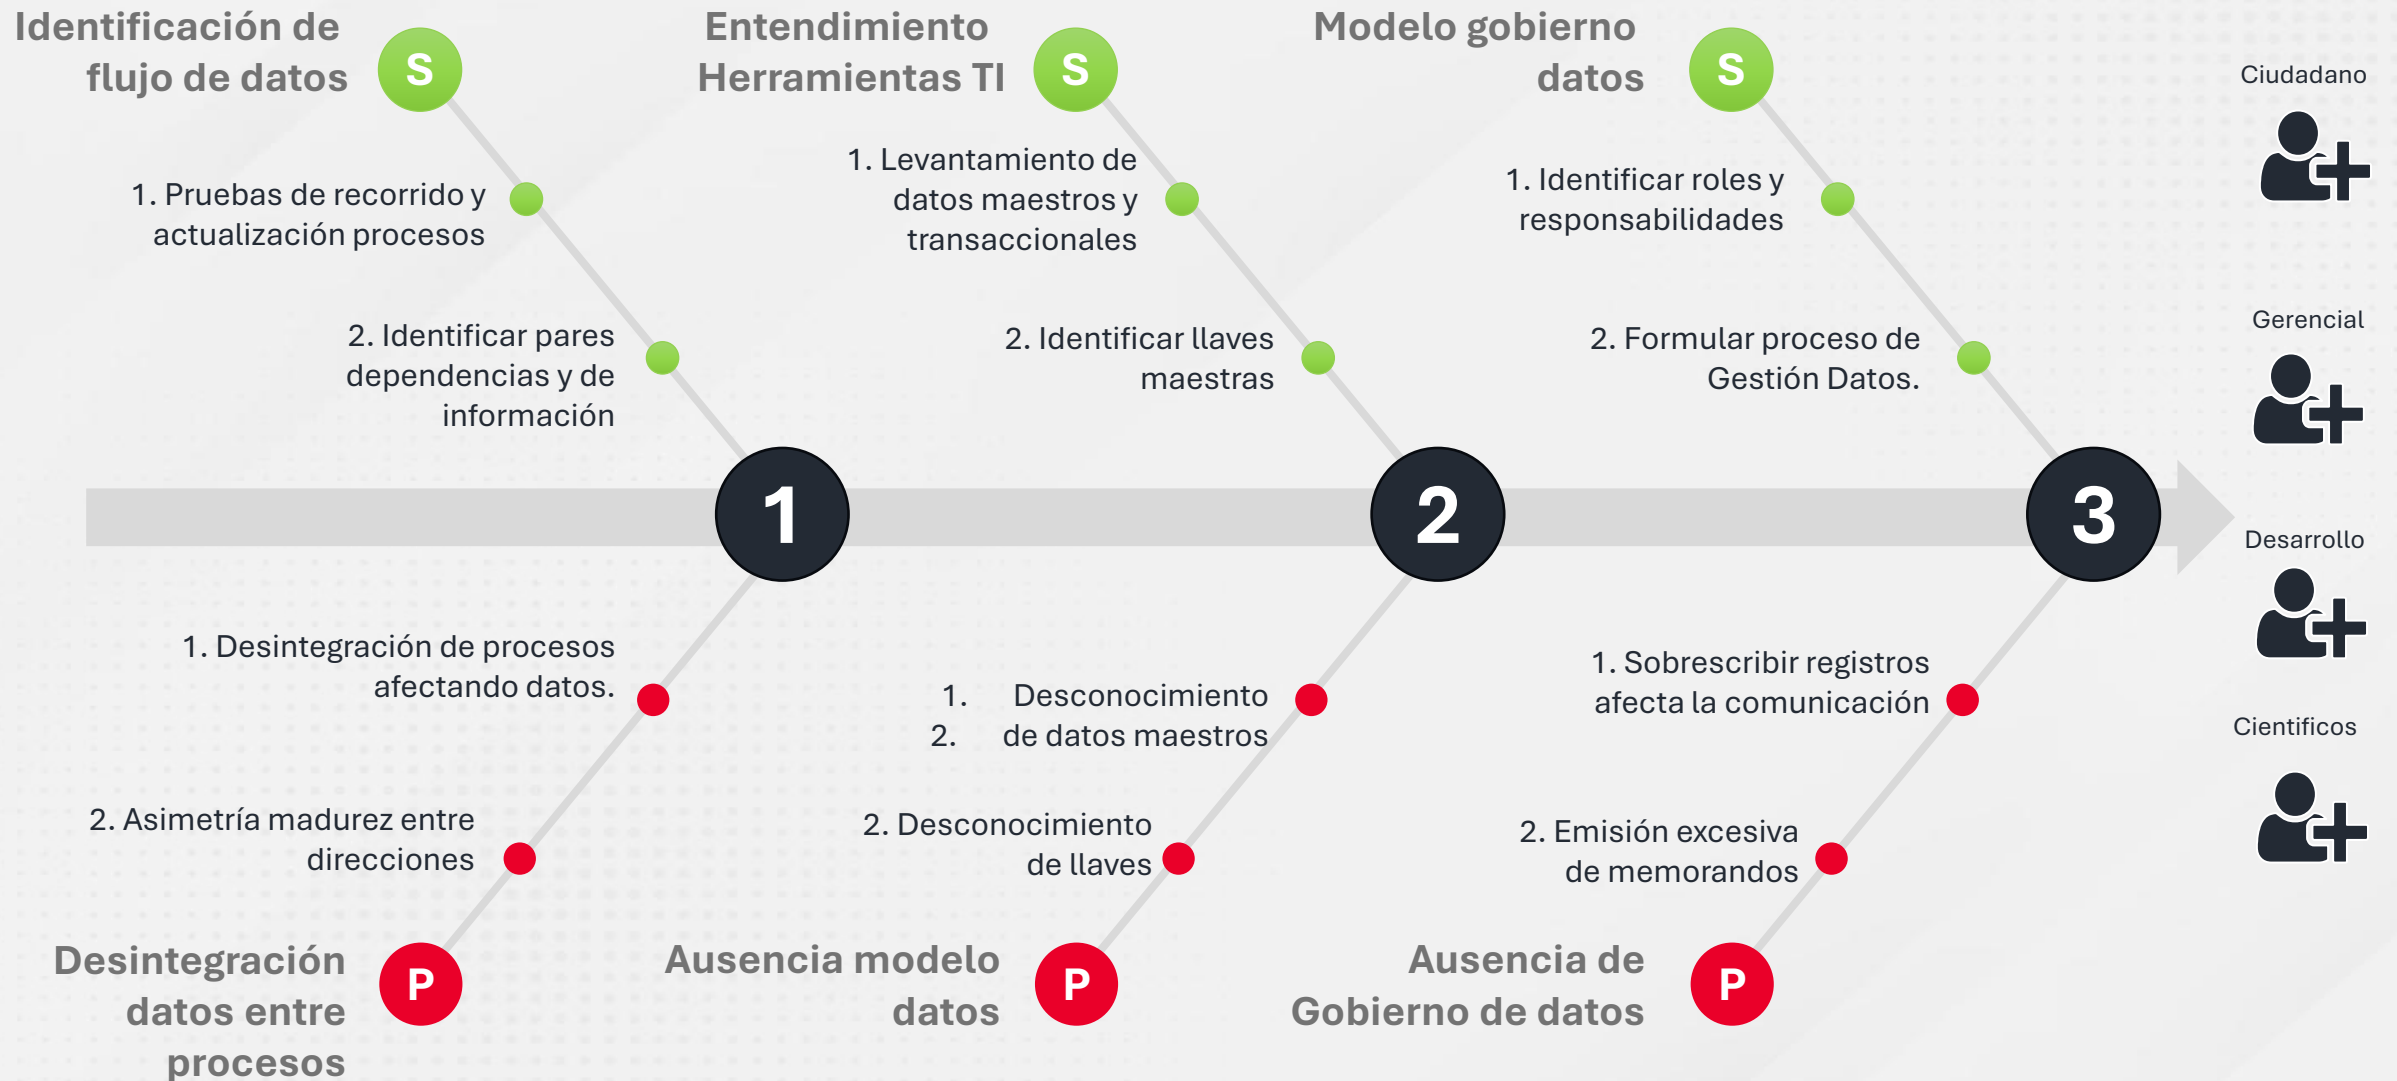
Identificación de flujo de datos
S

1. Pruebas de recorrido y actualización procesos

2. Identificar pares dependencias y de información

Entendimiento Herramientas TI
S

1. Levantamiento de datos maestros y transaccionales

2. Identificar llaves maestras

Modelo gobierno datos
S

1. Identificar roles y responsabilidades

2. Formular proceso de Gestión Datos.

Ciudadano

Gerencial

Desarrollo

Cientificos

1

2

3

1. Desintegración de procesos afectando datos.

2. Asimetría madurez entre direcciones

Desintegración datos entre procesos
P

1. Desconocimiento
2. de datos maestros

2. Desconocimiento de llaves

Ausencia modelo datos
P

1. Sobrescribir registros afecta la comunicación

2. Emisión excesiva de memorandos

Ausencia de Gobierno de datos
P